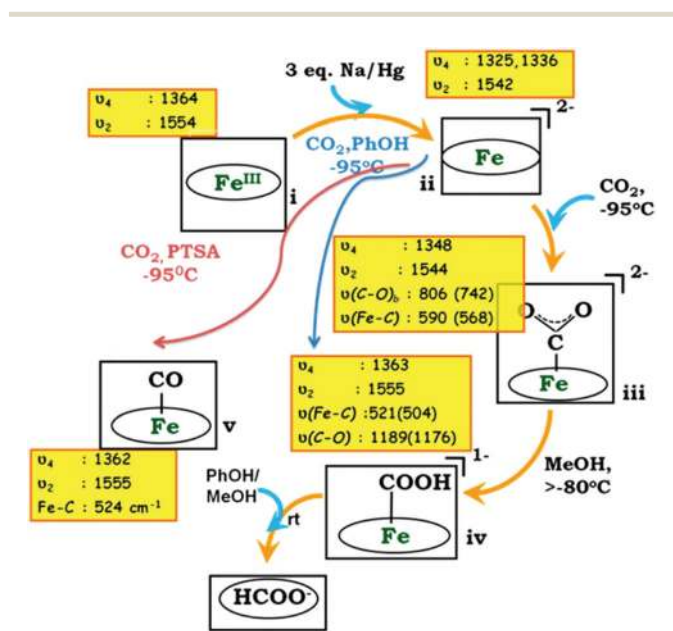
3 eq. Na/Hg

$\upsilon_4$ : 1325, 1336
$\upsilon_2$ : 1542

$\upsilon_4$ : 1364
$\upsilon_2$ : 1554

$Fe^{III}$

i

$CO_2$, PhOH
-95$^o$C

Fe

ii

2-

$CO_2$,
-95$^o$C

$CO_2$, PTSA
-95$^o$C

$\upsilon_4$ : 1348
$\upsilon_2$ : 1544
$\upsilon(C\text{-}O)_b$ : 806 (742)
$\upsilon(Fe\text{-}C)$ : 590 (568)

O C O

C

Fe

iii

2-

CO

Fe

v

$\upsilon_4$ : 1363
$\upsilon_2$ : 1555
$\upsilon(Fe\text{-}C)$ :521(504)
$\upsilon(C\text{-}O)$ : 1189(1176)

$\upsilon_4$ : 1362
$\upsilon_2$ : 1555
Fe-C : 524 cm$^{-1}$

PhOH/
MeOH

rt

COOH

Fe

iv

1-

MeOH,
>-80$^o$C

$HCOO^-$